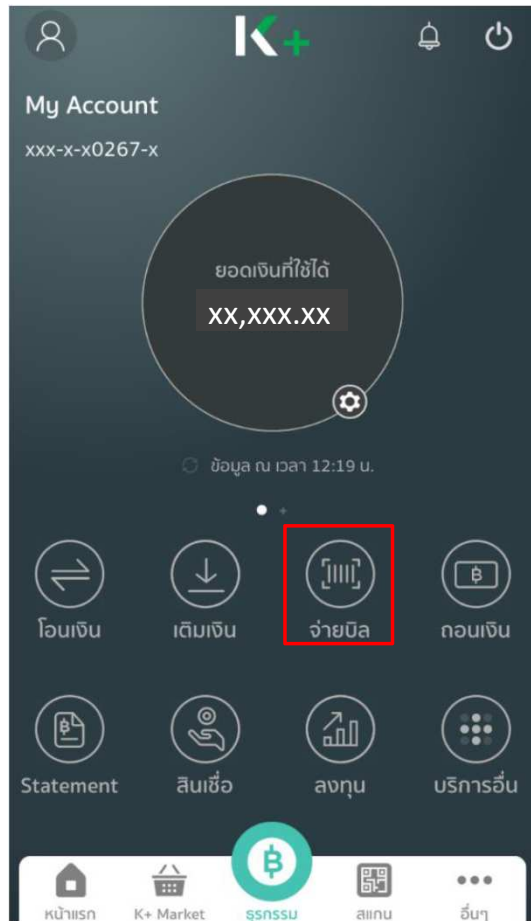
K+

My Account

xxx-x-x0267-x

ยอดเงินที่ใช้ได้

xx,xxx.xx

ข้อมูล ณ เวลา 12:19 น.

โอนเงิน

เติมเงิน

จ่ายบิล

ถอนเงิน

Statement

สินเชื่อ

ลงทุน

บริการอื่น

หน้าแรก

K+ Market

ธุรกรรม

สแกน

อื่นๆ